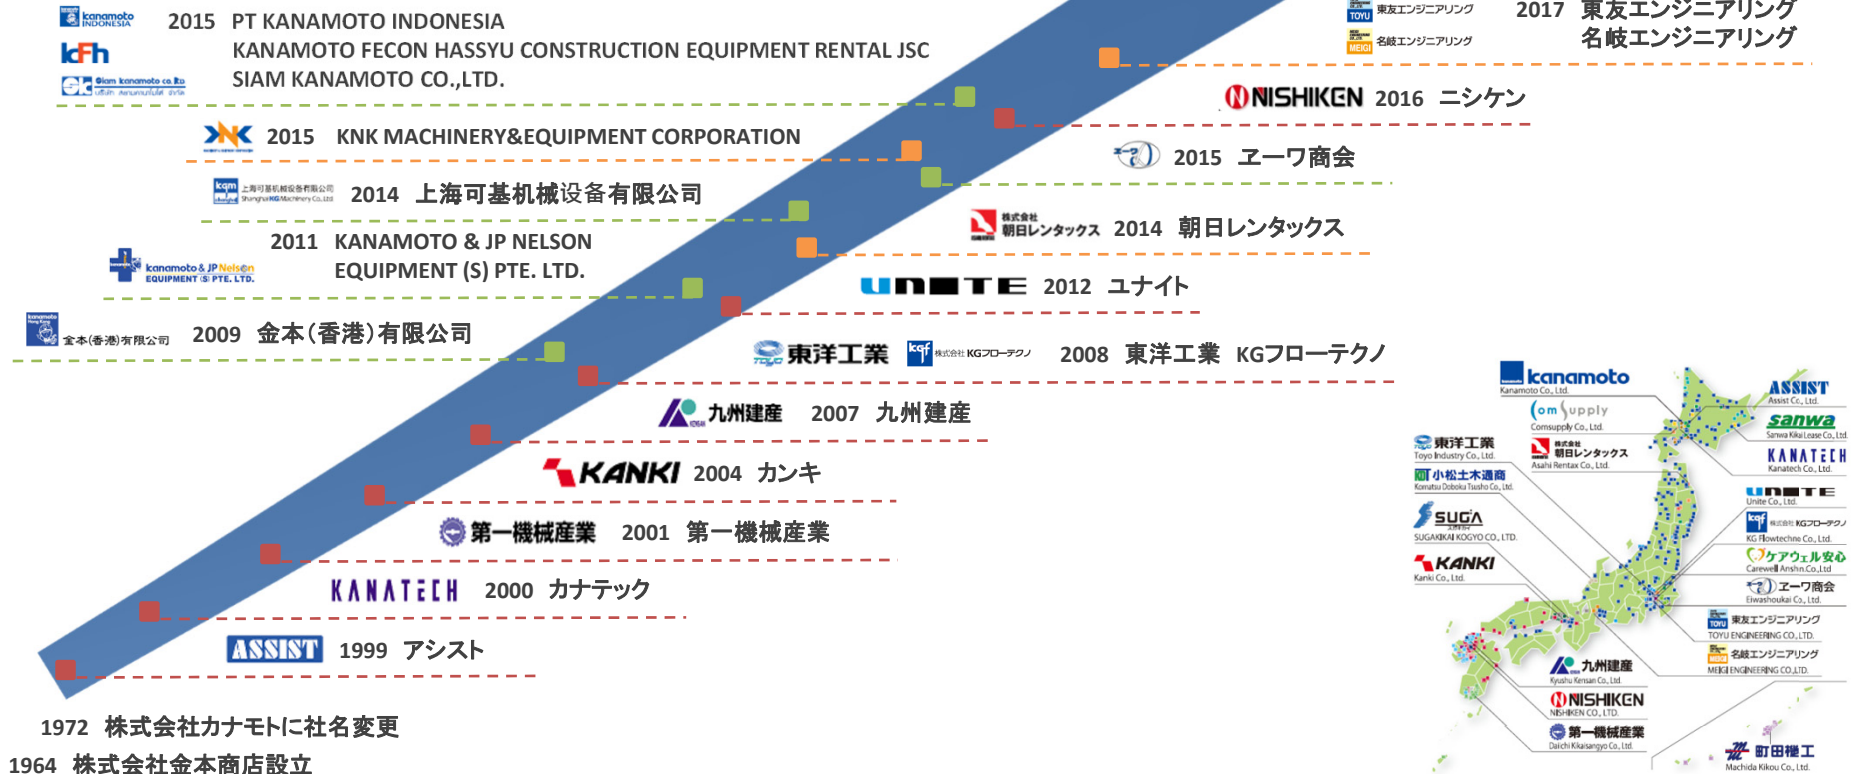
kanamoto INDONESIA
2015 PT KANAMOTO INDONESIA
KANAMOTO FECON HASSYU CONSTRUCTION EQUIPMENT RENTAL JSC
SIAM KANAMOTO CO.,LTD.
kFh
Siam kanamoto co.,ltd.

TOYU 東友エンジニアリング
MEIGI 名岐エンジニアリング
2017 東友エンジニアリング
名岐エンジニアリング

NISHIKEN 2016 ニシケン

KNK 2015 KNK MACHINERY&EQUIPMENT CORPORATION

2015 エーワ商会

kcm 上海可基机械设备有限公司 Shanghai KG Machinery Co.,Ltd
2014 上海可基机械设备有限公司

株式会社 朝日レンタックス 2014 朝日レンタックス

2011 KANAMOTO & JP NELSON EQUIPMENT (S) PTE. LTD.
kanamoto & JP Nelson EQUIPMENT (S) PTE. LTD.

UNITE 2012 ユナイト

kanamoto Hong Kong
金本(香港)有限公司
2009 金本(香港)有限公司

東洋工業 kgf 株式会社 KGフローテクノ 2008 東洋工業 KGフローテクノ

九州建産 2007 九州建産

KANKI 2004 カンキ

第一機械産業 2001 第一機械産業

KANATECH 2000 カナテック

ASSIST 1999 アシスト

1972 株式会社カナモトに社名変更
1964 株式会社金本商店設立

kanamoto
Kanamoto Co., Ltd.
Comsupply
Comsupply Co., Ltd.
東洋工業
Toyo Industry Co., Ltd.
朝日レンタックス
Asahi Rentax Co., Ltd.
小松土木通商
Komatsu Doboku Tsusho Co., Ltd.
SUGA
SUGAKIKAI KOGYO CO., LTD.
KANKI
Kanki Co., Ltd.
九州建産
Kyushu Kensan Co., Ltd.
NISHIKEN
NISHIKEN CO., LTD.
第一機械産業
Daichi Kikaisangyo Co., Ltd.
ASSIST
Assist Co., Ltd.
sanwa
Sanwa Kikai Lease Co., Ltd.
KANATECH
Kanatech Co., Ltd.
UNITE
Unite Co., Ltd.
kgf 株式会社 KGフローテクノ
KG Flowtechno Co., Ltd.
ケアウェル安心
Carewell Anshin Co., Ltd.
エーワ商会
Eiwashoukai Co., Ltd.
TOYU 東友エンジニアリング
TOYU ENGINEERING CO., LTD.
MEIGI 名岐エンジニアリング
MEIGI ENGINEERING CO.,LTD.
町田機工
Machida Kikou Co., Ltd.